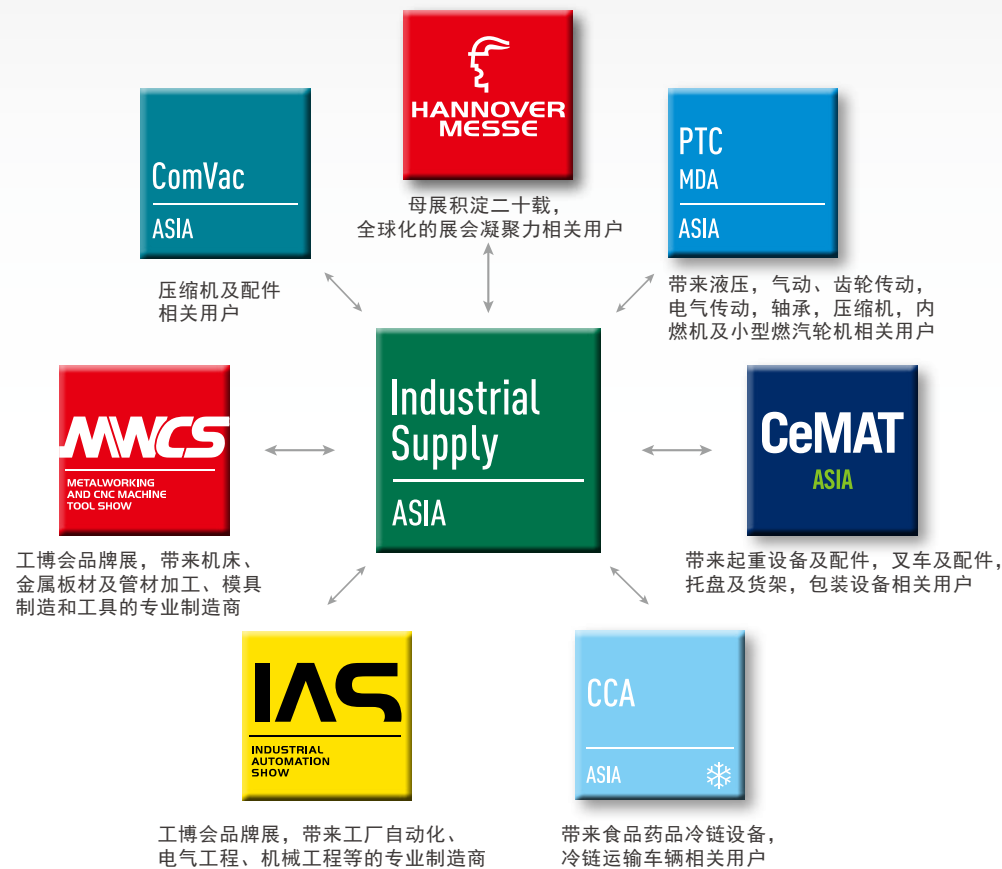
HANNOVER MESSE

母展积淀二十载，全球化的展会凝聚力相关用户

ComVac

ASIA

压缩机及配件相关用户

PTC
MDA

ASIA

带来液压，气动、齿轮传动，电气传动，轴承，压缩机，内燃机及小型燃汽轮机相关用户

MWCS
METALWORKING AND CNC MACHINE TOOL SHOW

工博会品牌展，带来机床、金属板材及管材加工、模具制造和工具的专业制造商

Industrial Supply

ASIA

CeMAT
ASIA

带来起重设备及配件，叉车及配件，托盘及货架，包装设备相关用户

IAS
INDUSTRIAL AUTOMATION SHOW

工博会品牌展，带来工厂自动化、电气工程、机械工程等的专业制造商

CCA

ASIA

带来食品药品冷链设备，冷链运输车辆相关用户